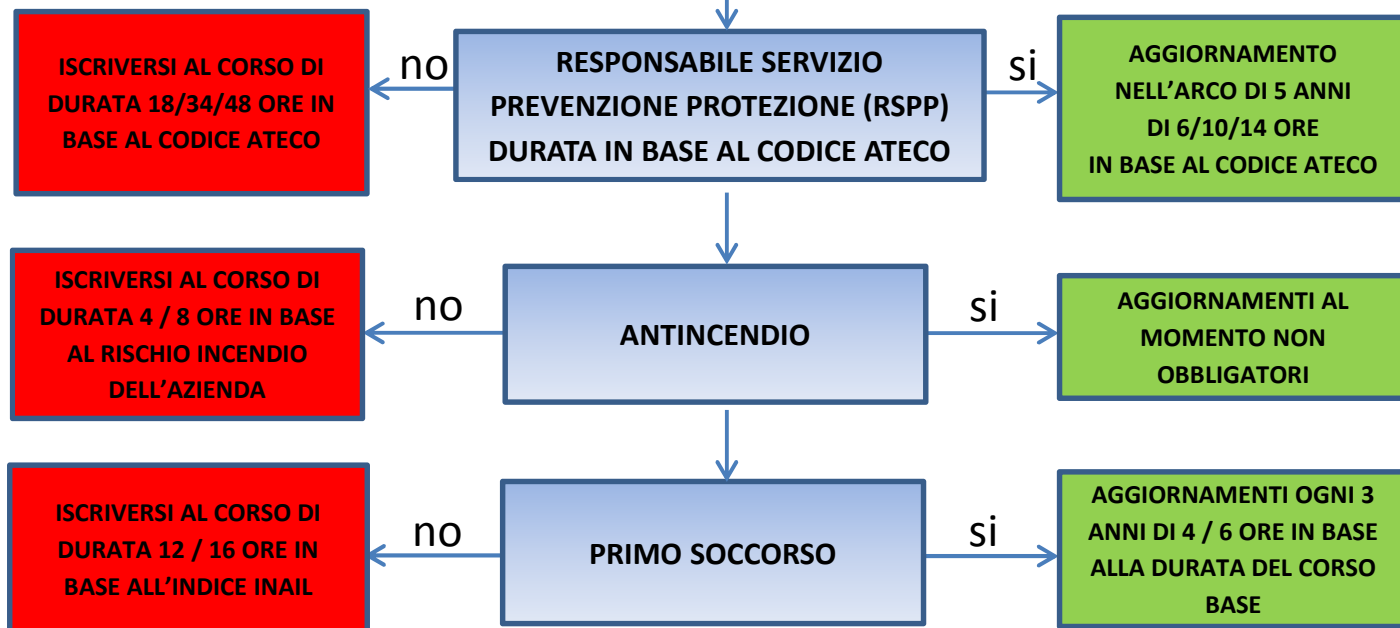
ISCRIVERSI AL CORSO DI DURATA 18/34/48 ORE IN BASE AL CODICE ATECO

no

RESPONSABILE SERVIZIO PREVENZIONE PROTEZIONE (RSPP) DURATA IN BASE AL CODICE ATECO

si

AGGIORNAMENTO NELL'ARCO DI 5 ANNI DI 6/10/14 ORE IN BASE AL CODICE ATECO

ISCRIVERSI AL CORSO DI DURATA 4 / 8 ORE IN BASE AL RISCHIO INCENDIO DELL'AZIENDA

no

ANTINCENDIO

si

AGGIORNAMENTI AL MOMENTO NON OBBLIGATORI

ISCRIVERSI AL CORSO DI DURATA 12 / 16 ORE IN BASE ALL'INDICE INAIL

no

PRIMO SOCCORSO

si

AGGIORNAMENTI OGNI 3 ANNI DI 4 / 6 ORE IN BASE ALLA DURATA DEL CORSO BASE